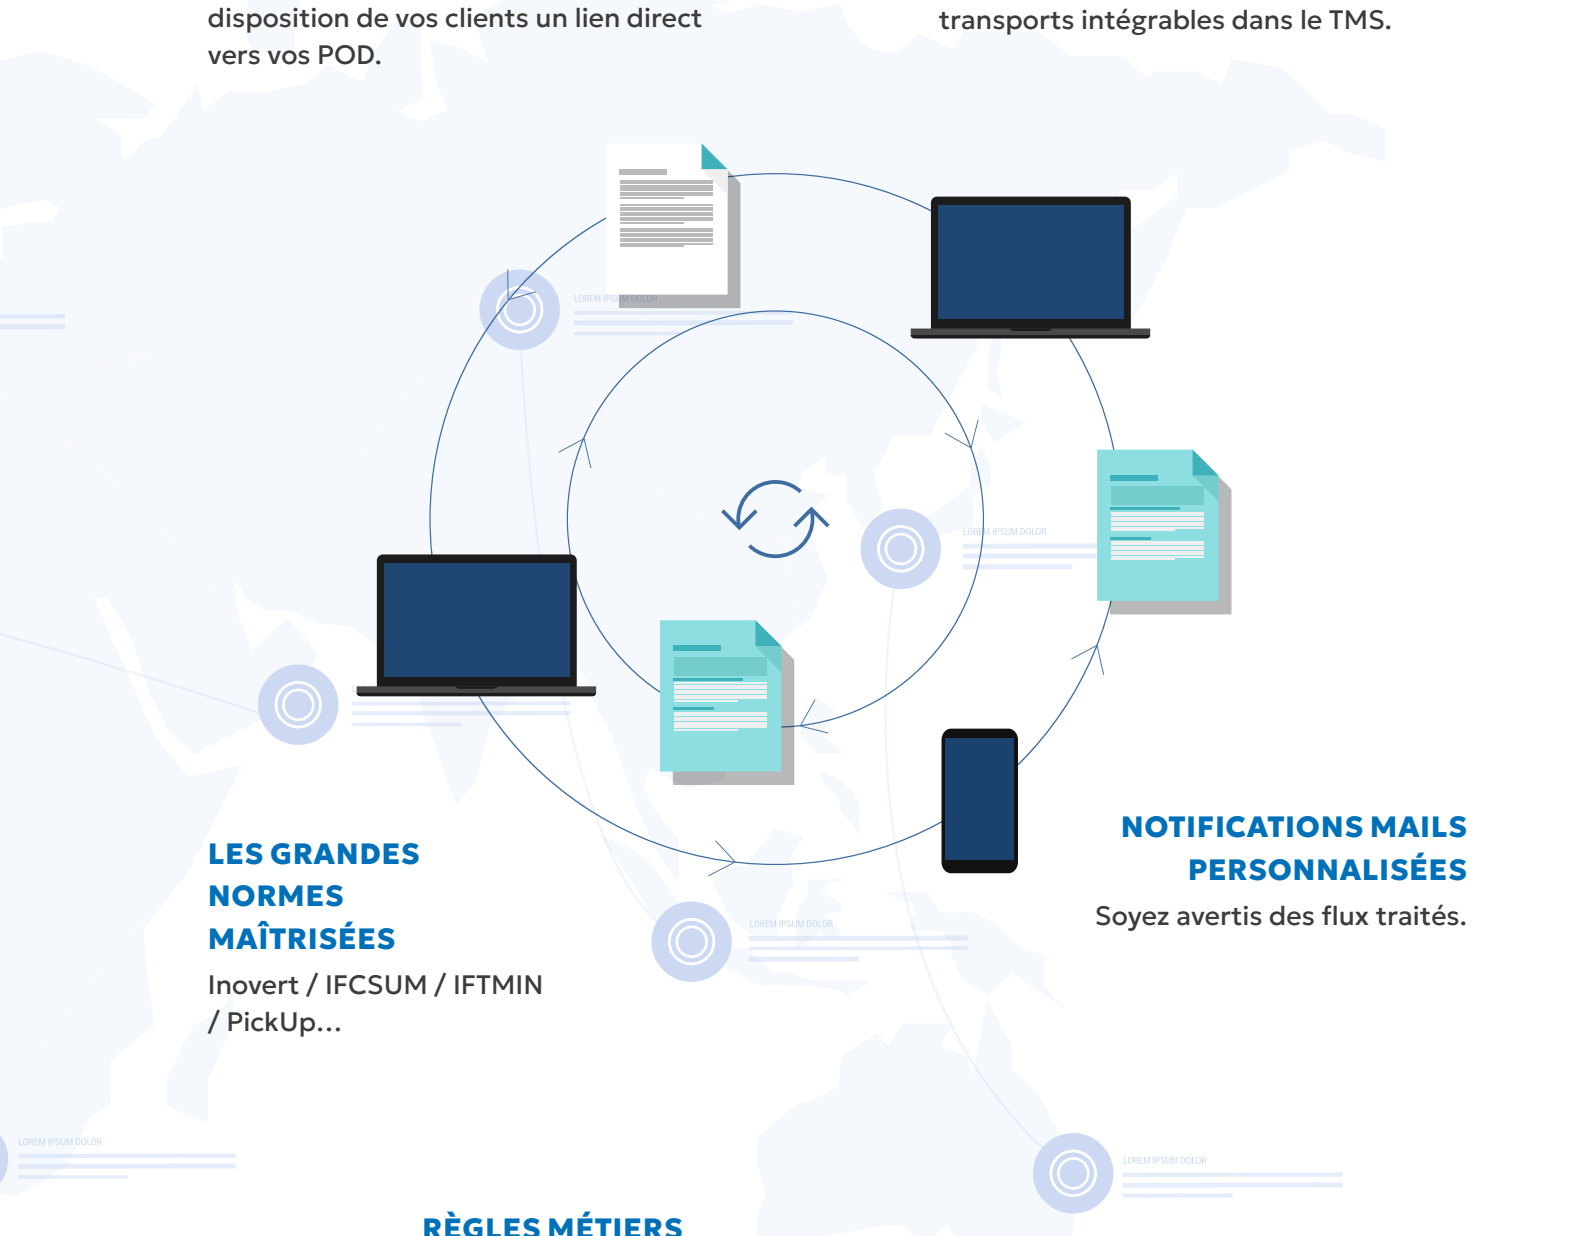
disposition de vos clients un lien direct vers vos POD.

transports intégrables dans le TMS.

LOREM IPSUM DOLOR

LOREM IPSUM DOLOR

LES GRANDES NORMES MAÎTRISÉES

Inovert / IFCSUM / IFTMIN / PickUp...

NOTIFICATIONS MAILS PERSONNALISÉES

Soyez avertis des flux traités.

LOREM IPSUM DOLOR

LOREM IPSUM DOLOR

LOREM IPSUM DOLOR

RÈGLES MÉTIERS